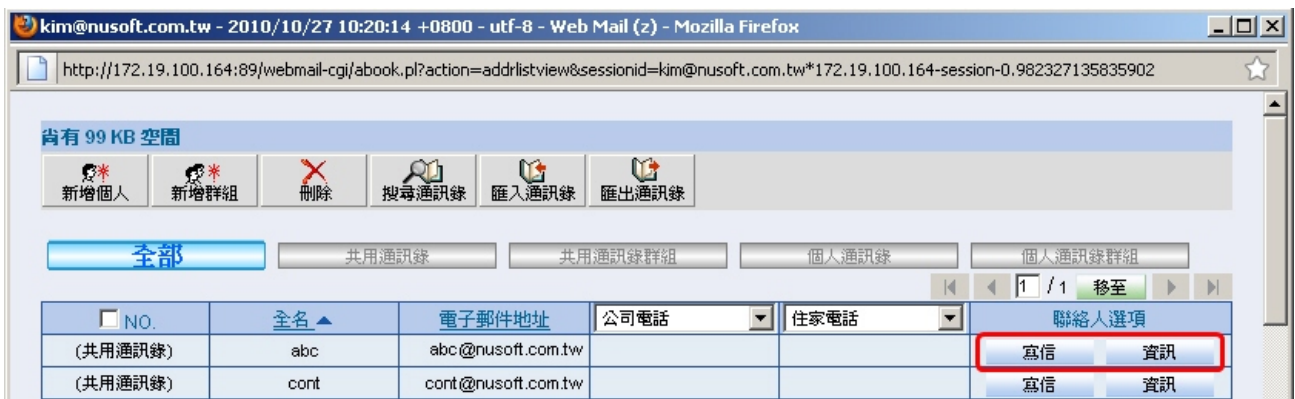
kim@nusoft.com.tw - 2010/10/27 10:20:14 +0800 - utf-8 - Web Mail (z) - Mozilla Firefox

http://172.19.100.164:89/webmail-cgi/abook.pl?action=addrlistview&sessionid=kim@nusoft.com.tw*172.19.100.164-session-0.982327135835902

尚有 99 KB 空間

新增個人 新增群組 刪除 搜尋通訊錄 匯入通訊錄 匯出通訊錄

全部 共用通訊錄 共用通訊錄群組 個人通訊錄 個人通訊錄群組

1 / 1 移至

| NO. | 全名▲ | 電子郵件地址 | 公司電話 | 住家電話 | 聯絡人選項 |
|---|---|---|---|---|---|
| (共用通訊錄) | abc | abc@nusoft.com.tw | | | 寫信 資訊 |
| (共用通訊錄) | cont | cont@nusoft.com.tw | | | 寫信 資訊 |